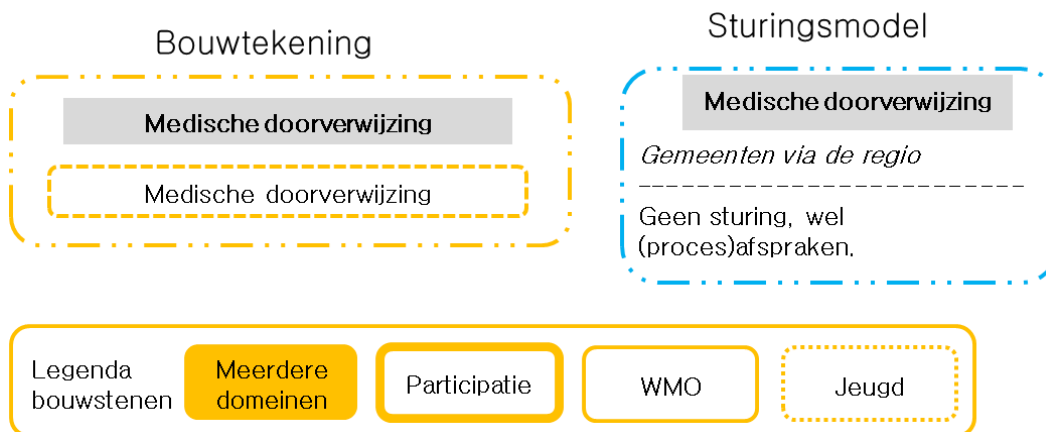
Bouwtekening

Medische doorverwijzing

Medische doorverwijzing

Sturingsmodel

Medische doorverwijzing

*Gemeenten via de regio*

Geen sturing, wel (proces)afspraken.

Legenda bouwstenen

Meerdere domeinen

Participatie

WMO

Jeugd